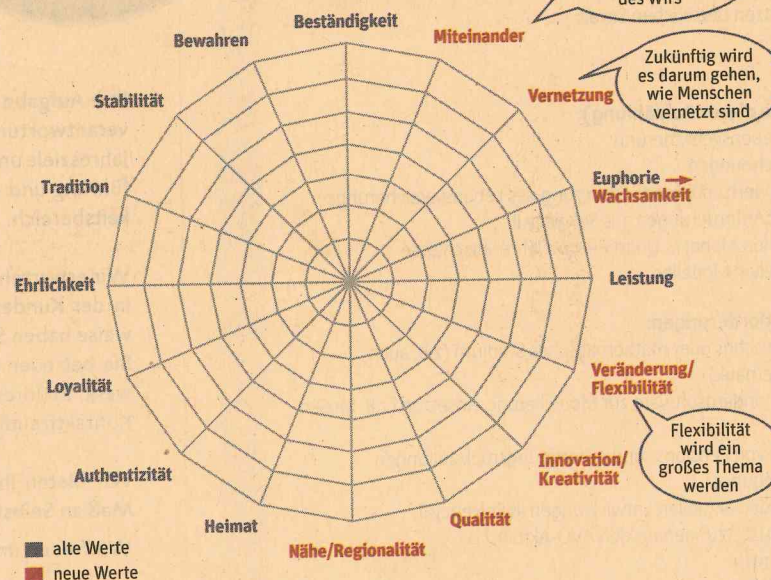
des Wirs

Beständigkeit

Miteinander

Bewahren

Zukünftig wird es darum gehen, wie Menschen vernetzt sind

Stabilität

Vernetzung

Tradition

Euphorie → Wachsamkeit

Ehrlichkeit

Leistung

Loyalität

Veränderung/ Flexibilität

Flexibilität wird ein großes Thema werden

Authentizität

Innovation/ Kreativität

Heimat

Qualität

Nähe/Regionalität

alte Werte

neue Werte